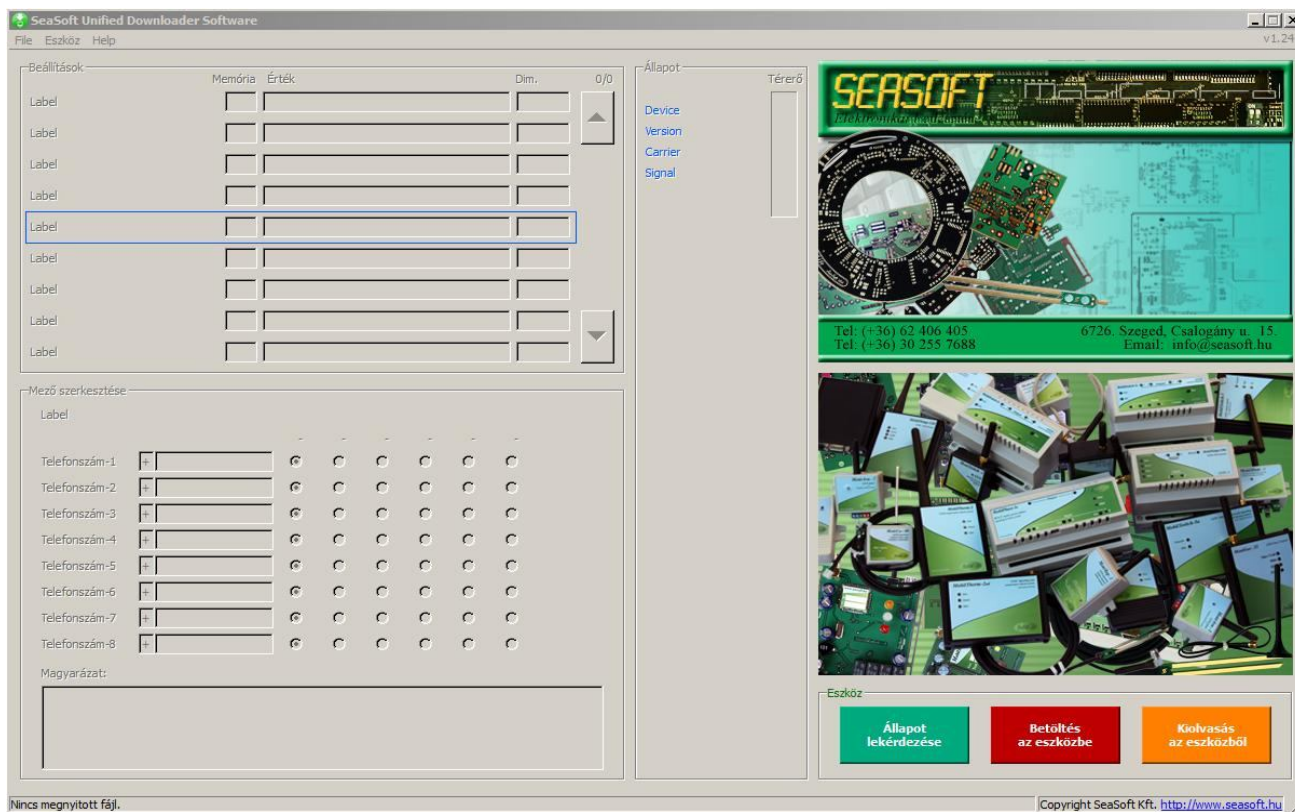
SeaSoft Unified Downloader Software
File Eszköz Help
v1.24

Beállítások
Memória Érték Dim. 0/0
Label
Label
Label
Label
Label
Label
Label
Label
Label

Állapot
Térerő
Device
Version
Carrier
Signal

SEASOFT
Elektronikai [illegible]
Tel: (+36) 62 406 405
Tel: (+36) 30 255 7688
6726. Szeged, Csalogány u. 15.
Email: info@seasoft.hu

Mező szerkesztése
Label
Telefonszám-1 +
Telefonszám-2 +
Telefonszám-3 +
Telefonszám-4 +
Telefonszám-5 +
Telefonszám-6 +
Telefonszám-7 +
Telefonszám-8 +
Magyarázat:

Eszköz
Állapot lekérdezése
Betöltés az eszközbe
Kiolvasás az eszközből

Nincs megnyitott fájl.
Copyright SeaSoft Kft. http://www.seasoft.hu